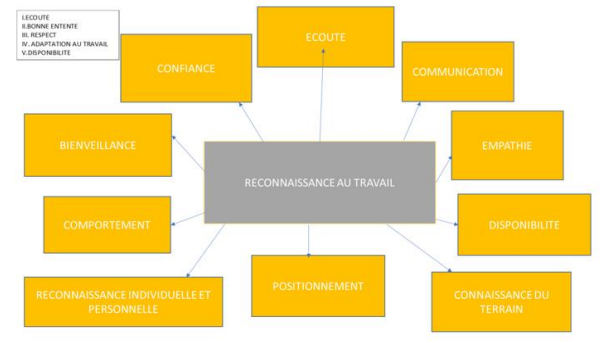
I.ECOUTE
II.BONNE ENTENTE
III. RESPECT
IV. ADAPTATION AU TRAVAIL
V.DISPONIBILITE

CONFIANCE

ECOUTE

COMMUNICATION

BIENVEILLANCE

EMPATHIE

RECONNAISSANCE AU TRAVAIL

COMPORTEMENT

DISPONIBILITE

RECONNAISSANCE INDIVIDUELLE ET PERSONNELLE

POSITIONNEMENT

CONNAISSANCE DU TERRAIN